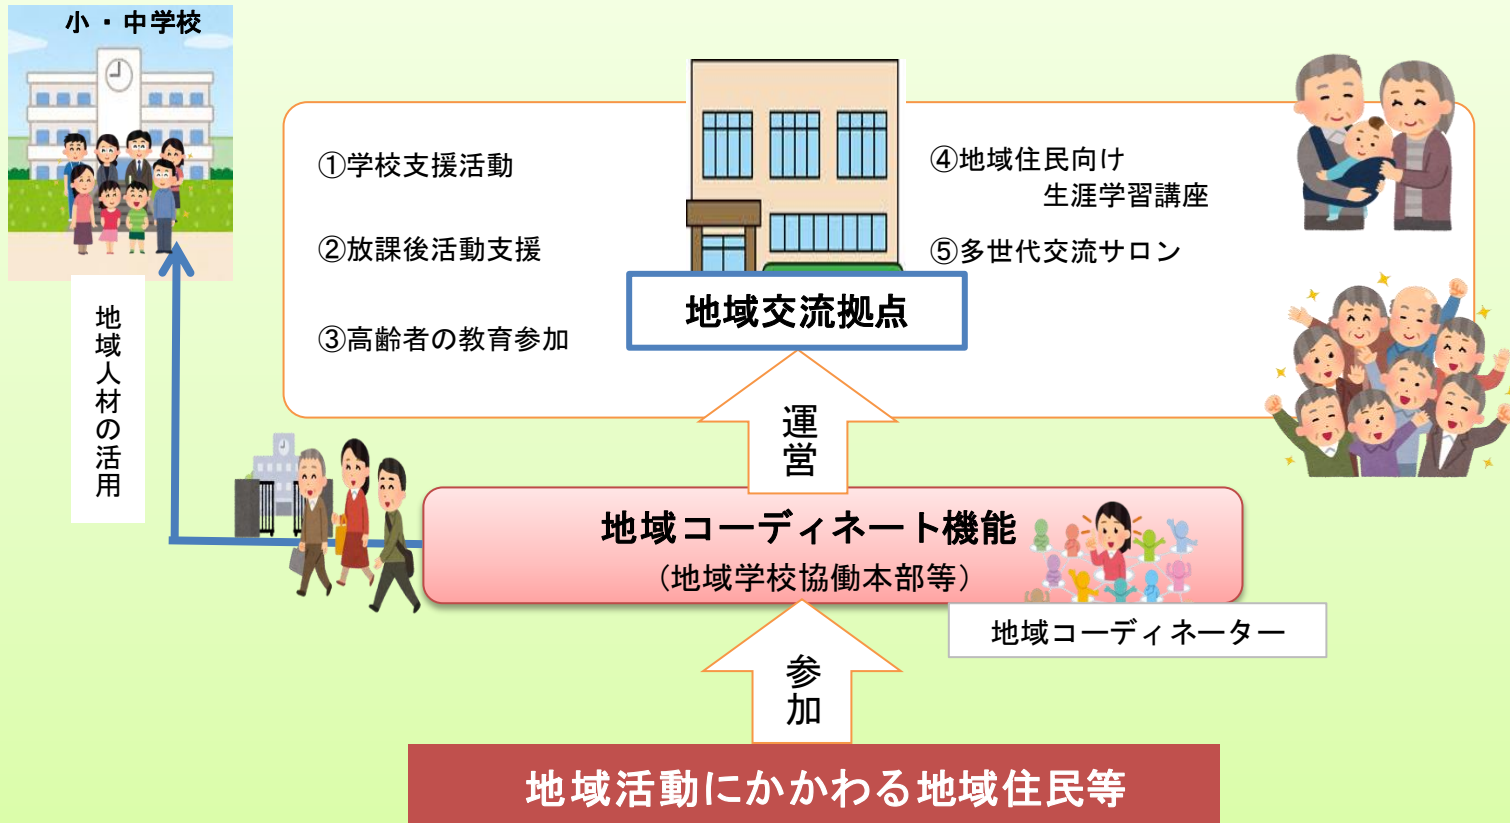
小・中学校

①学校支援活動

②放課後活動支援

③高齢者の教育参加

④地域住民向け生涯学習講座

⑤多世代交流サロン

地域交流拠点

地域人材の活用

運営

地域コーディネート機能
（地域学校協働本部等）

地域コーディネーター

参加

地域活動にかかわる地域住民等